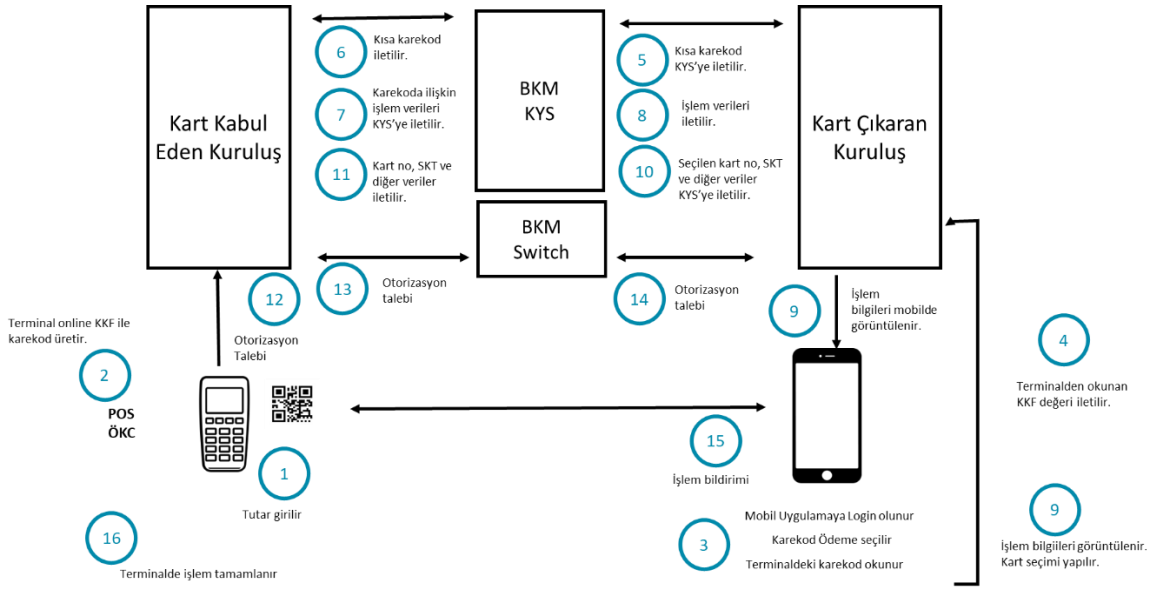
Kart Kabul Eden Kuruluş

6 Kısa karekod iletilir.

7 Karekoda ilişkin işlem verileri KYS'ye iletilir.

11 Kart no, SKT ve diğer veriler iletilir.

BKM KYS

5 Kısa karekod KYS'ye iletilir.

8 İşlem verileri iletilir.

10 Seçilen kart no, SKT ve diğer veriler KYS'ye iletilir.

Kart Çıkaran Kuruluş

BKM Switch

12 Otorizasyon Talebi

13 Otorizasyon talebi

14 Otorizasyon talebi

9 İşlem bilgileri mobilde görüntülenir.

Terminal online KKF ile karekod üretir.

2

POS ÖKC

4 Terminalden okunan KKF değeri iletilir.

15 İşlem bildirimi

1 Tutar girilir

16 Terminalde işlem tamamlanır

3 Mobil Uygulamaya Login olunur
Karekod Ödeme seçilir
Terminaldeki karekod okunur

9 İşlem bilgileri görüntülenir. Kart seçimi yapılır.